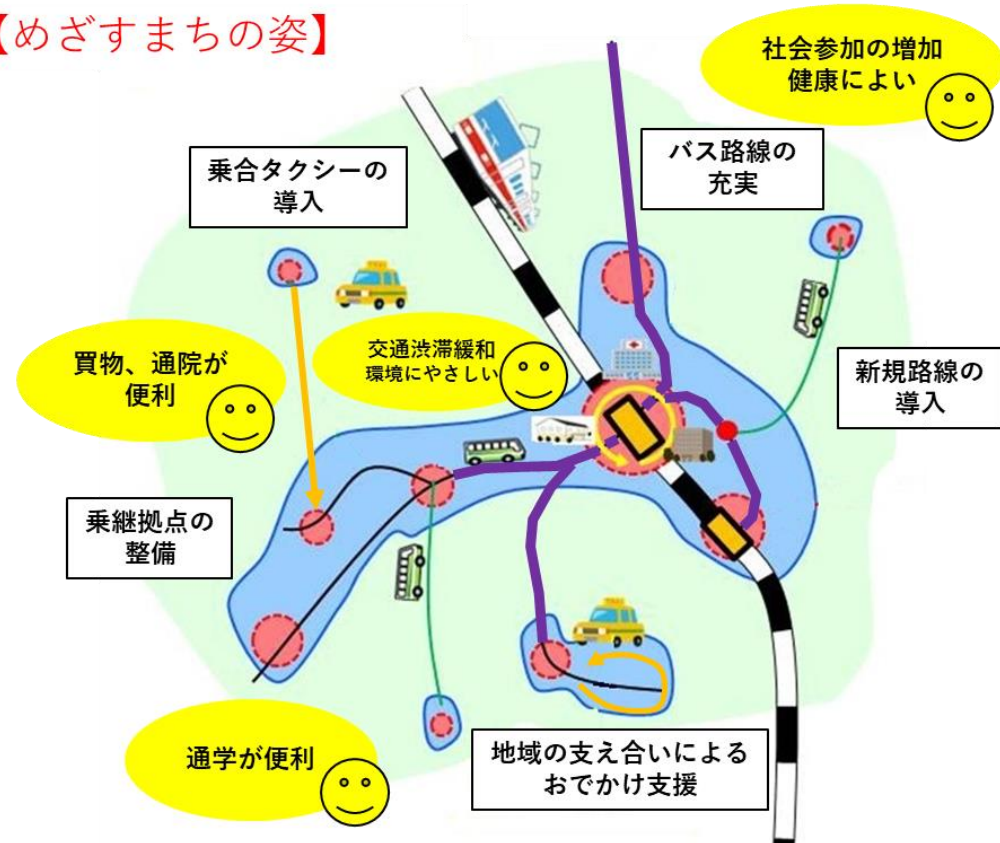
【めざすまちの姿】

社会参加の増加
健康によい

乗合タクシーの
導入

バス路線の
充実

買物、通院が
便利

交通渋滞緩和
環境にやさしい

新規路線の
導入

乗継拠点の
整備

通学が便利

地域の支え合いによる
おでかけ支援